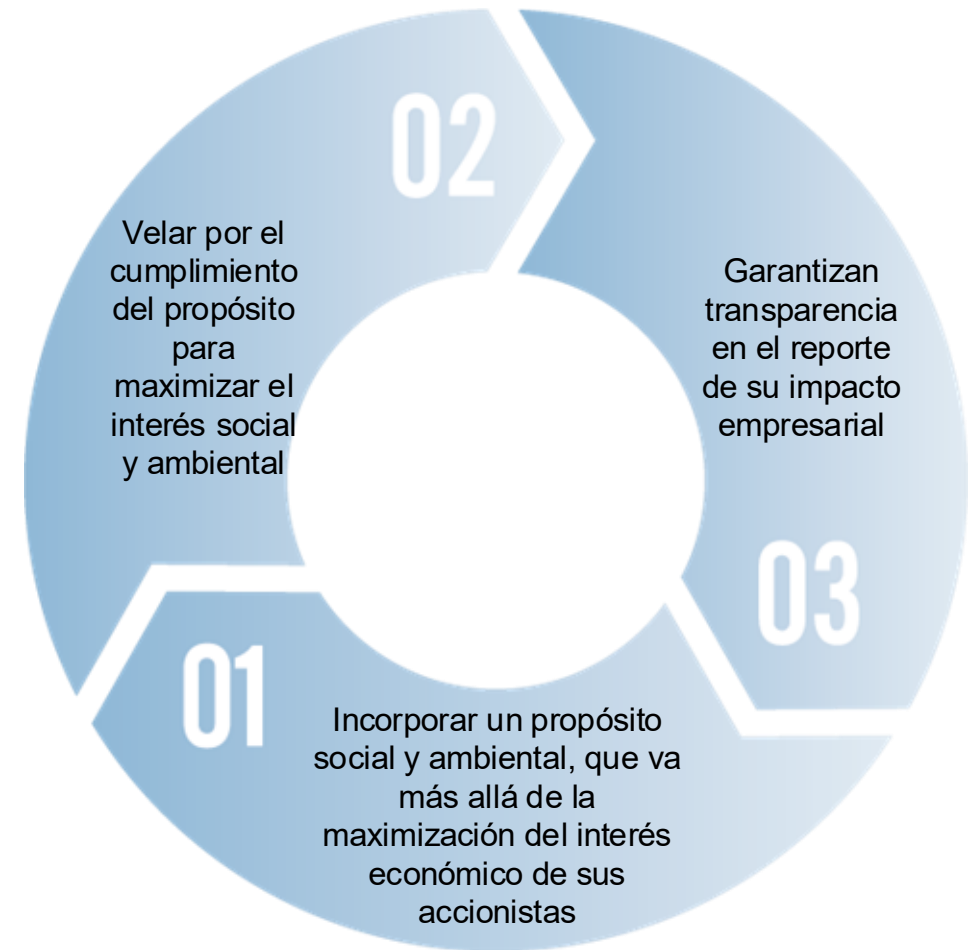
01

Incorporar un propósito social y ambiental, que va más allá de la maximización del interés económico de sus accionistas

02

Velar por el cumplimiento del propósito para maximizar el interés social y ambiental

03

Garantizan transparencia en el reporte de su impacto empresarial